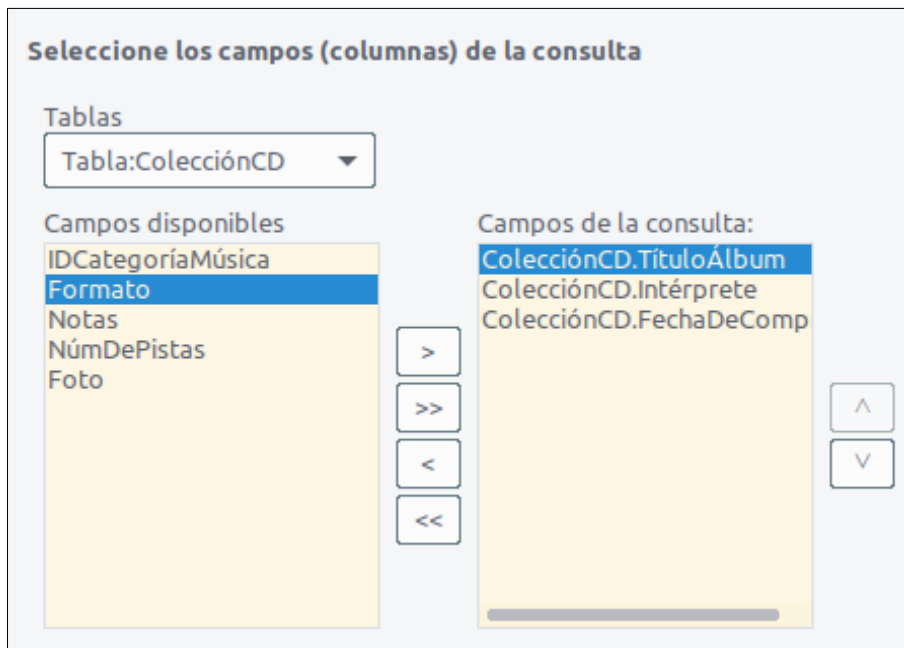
Seleccione los campos (columnas) de la consulta

Tablas

Tabla:ColecciónCD

Campos disponibles

IDCategoríaMúsica
Formato
Notas
NúmDePistas
Foto

>
>>
<
<<

Campos de la consulta:

ColecciónCD.TítuloÁlbum
ColecciónCD.Intérprete
ColecciónCD.FechaDeComp

^
v